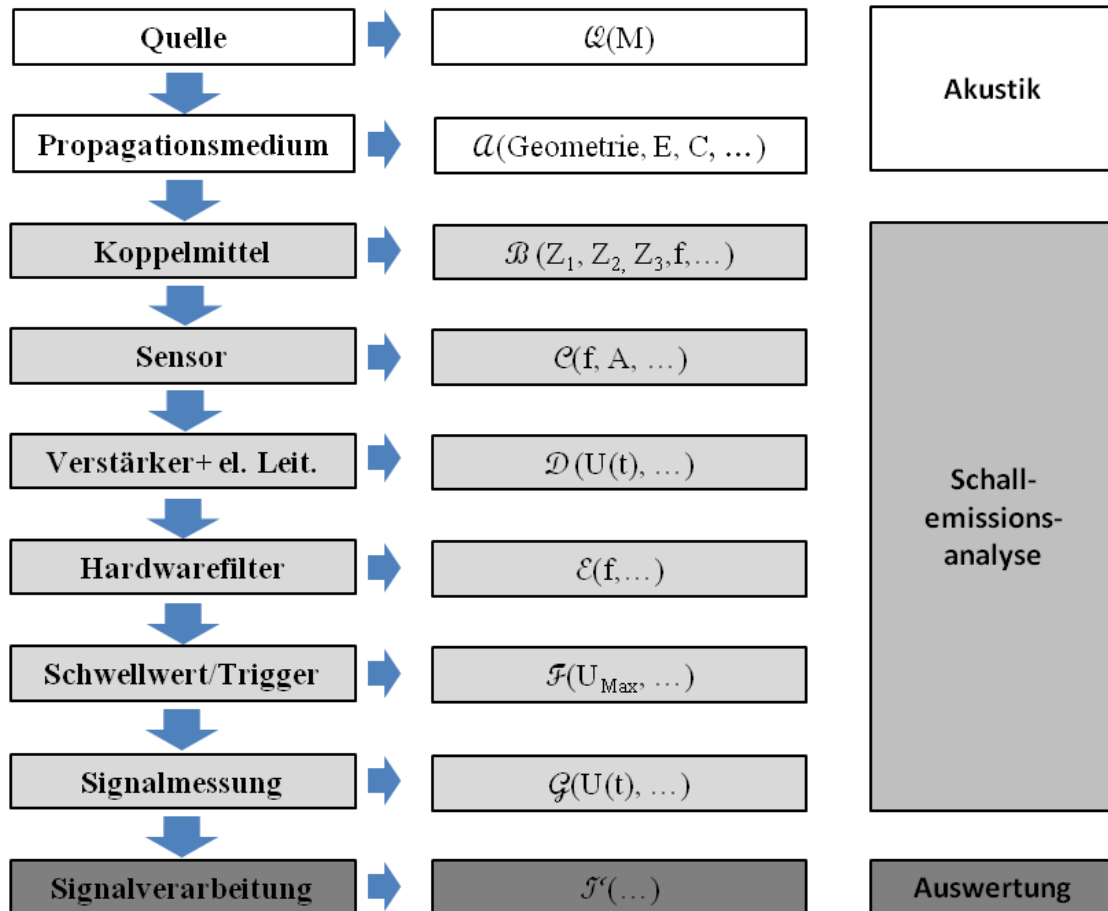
Quelle

$\mathcal{Q}(\text{M})$

Akustik

Propagationsmedium

$\mathcal{A}(\text{Geometrie, E, C, ...})$

Koppelmittel

$\mathcal{B}(Z_1, Z_{2,} Z_3, f, \ldots)$

Sensor

$\mathcal{C}(\text{f, A, ...})$

Verstärker+ el. Leit.

$\mathcal{D}(\text{U(t), ...})$

Schall-emissions-analyse

Hardwarefilter

$\mathcal{E}(\text{f,...})$

Schwellwert/Trigger

$\mathcal{F}(U_{Max,} \ldots)$

Signalmessung

$\mathcal{G}(\text{U(t), ...})$

Signalverarbeitung

$\mathcal{H}(\ldots)$

Auswertung